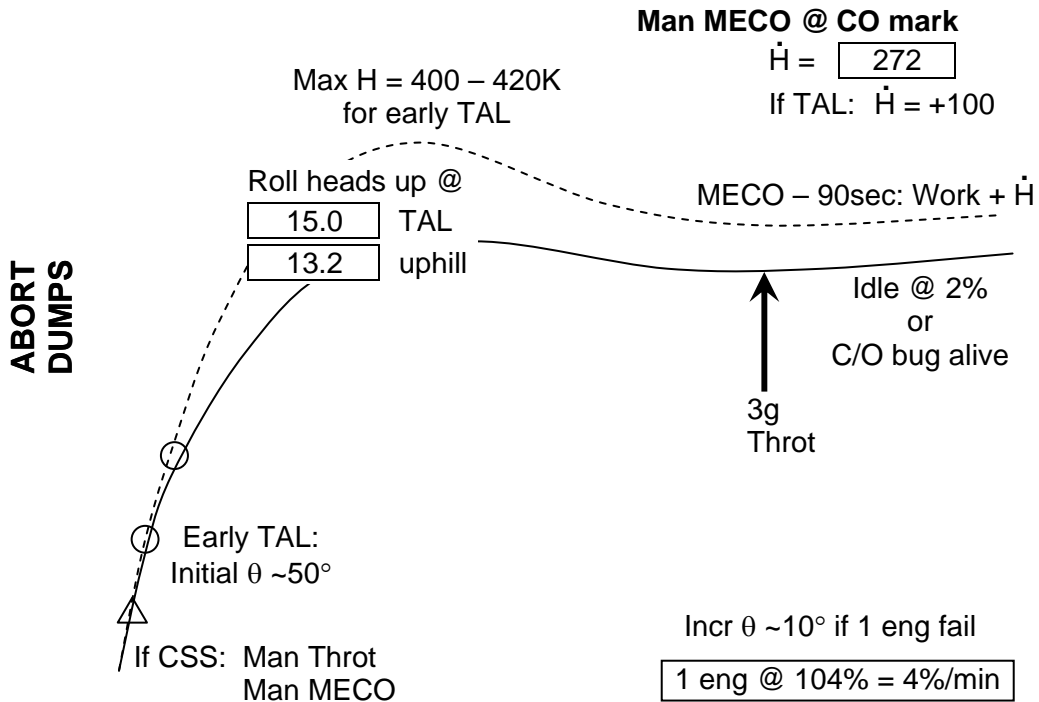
ABORT DUMPS

Man MECO @ CO mark
$\dot{H}$ = 272
If TAL: $\dot{H}$ = +100

Max H = 400 – 420K for early TAL

Roll heads up @
15.0 TAL
13.2 uphill

MECO – 90sec: Work + $\dot{H}$

Idle @ 2% or C/O bug alive

3g Throt

Early TAL: Initial $\theta$ ~50°

If CSS: Man Throt
Man MECO

Incr $\theta$ ~10° if 1 eng fail

1 eng @ 104% = 4%/min